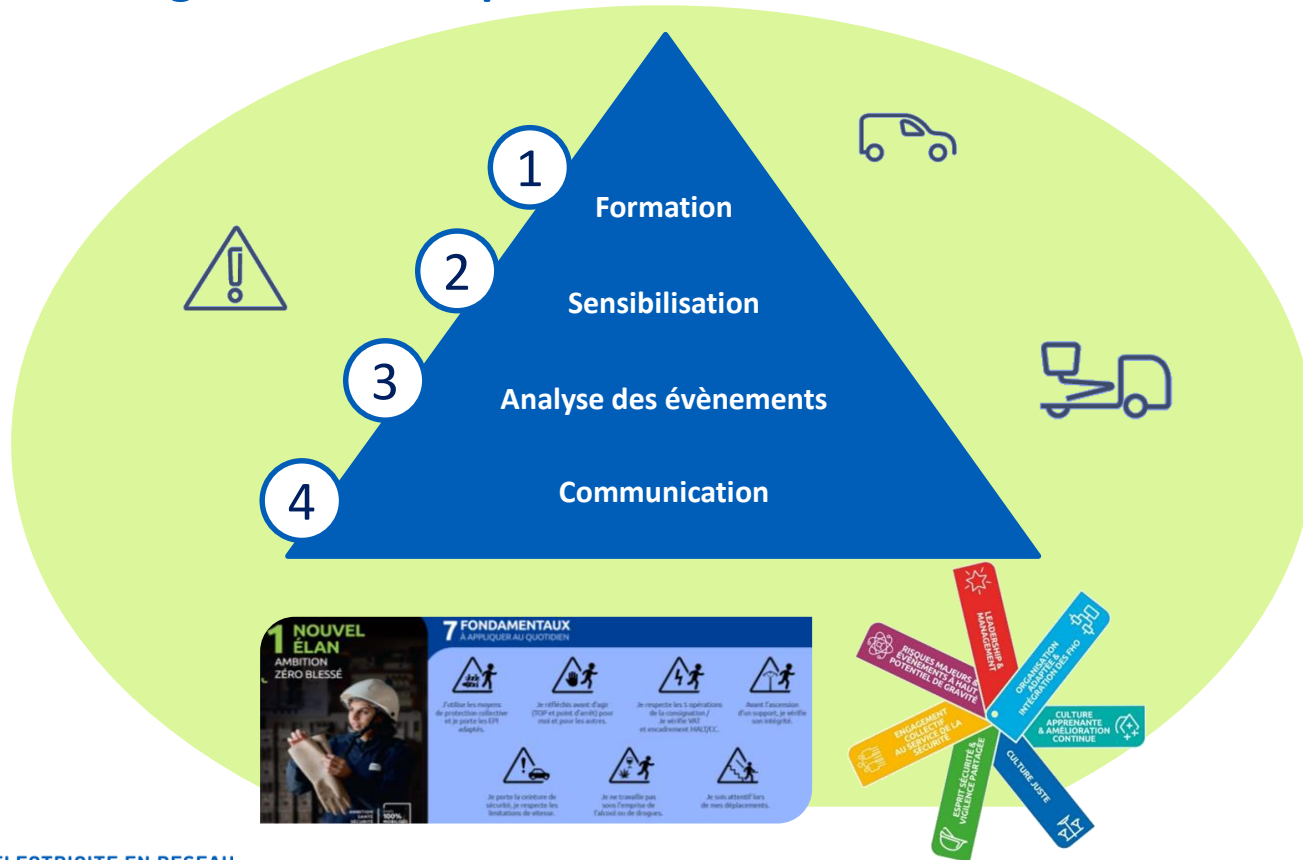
1
Formation

2
Sensibilisation

3
Analyse des évènements

4
Communication

1 NOUVEL ÉLAN
AMBITION ZÉRO BLESSÉ

7 FONDAMENTAUX
À APPLIQUER AU QUOTIDIEN

J'utilise les moyens de protection collective et je porte les EPI adaptés.

Je réfléchis avant d'agir (TOP et point d'arrêt) pour moi et pour les autres.

Je respecte les 5 opérations de la consignation / Je vérifie VAT et encadrement MALT/CC.

Avant l'ascension d'un support, je vérifie son intégrité.

Je porte la ceinture de sécurité, je respecte les limitations de vitesse.

Je ne travaille pas sous l'emprise de l'alcool ou de drogues.

Je suis attentif lors de mes déplacements.

AMBITION SANTÉ SÉCURITÉ
100% MOBILISÉS

LEADERSHIP & MANAGEMENT

RISQUES MAJEURS & ÉVÈNEMENTS À HAUT POTENTIEL DE GRAVITÉ

ORGANISATION ADAPTÉE & INTÉGRATION DES FHO

CULTURE APPRENANTE & AMÉLIORATION CONTINUE

ENGAGEMENT COLLECTIF AU SERVICE DE LA SÉCURITÉ

ESPRIT SÉCURITÉ & VIGILANCE PARTAGÉE

CULTURE JUSTE

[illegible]LECTRICITE EN RESEAU